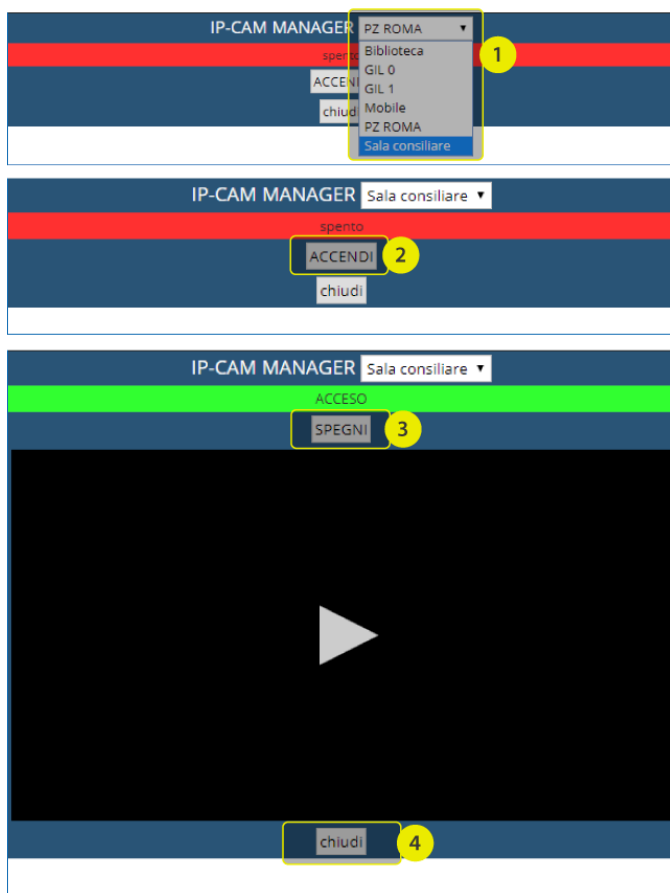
IP-CAM MANAGER PZ ROMA ▾

Biblioteca
GIL 0
GIL 1
Mobile
PZ ROMA
Sala consiliare

1

spento

ACCENDI

chiudi

IP-CAM MANAGER Sala consiliare ▾

spento

ACCENDI 2

chiudi

IP-CAM MANAGER Sala consiliare ▾

ACCESO

SPEGNI 3

chiudi 4